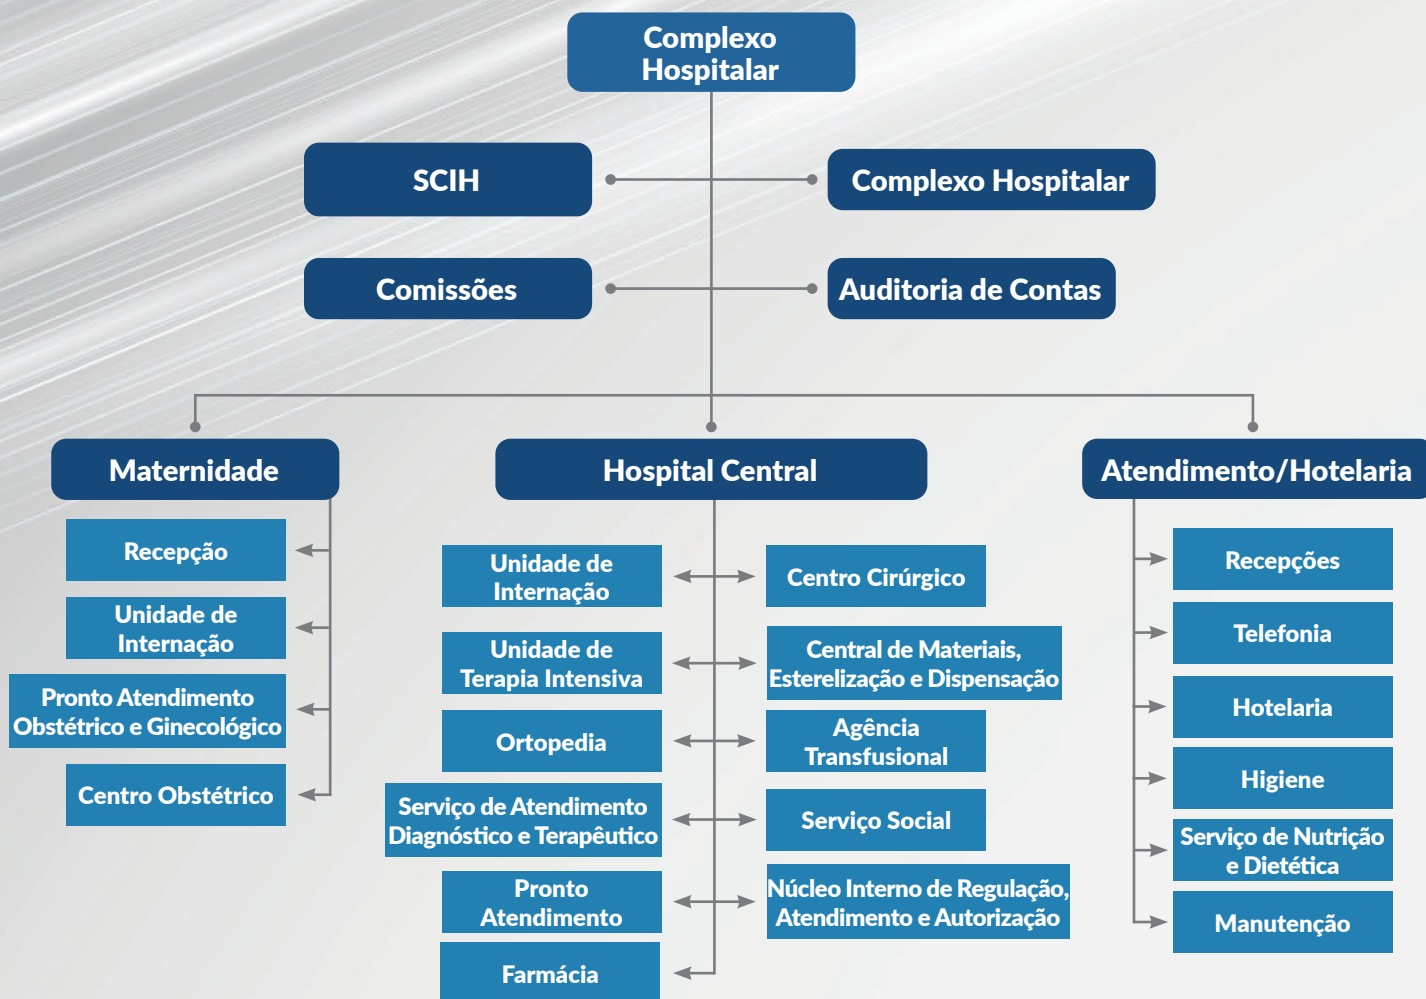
Complexo Hospitalar

SCIH

Complexo Hospitalar

Comissões

Auditoria de Contas

Maternidade

Hospital Central

Atendimento/Hotelaria

Recepção

Unidade de Internação

Pronto Atendimento Obstétrico e Ginecológico

Centro Obstétrico

Unidade de Internação

Centro Cirúrgico

Unidade de Terapia Intensiva

Central de Materiais, Esterelização e Dispensação

Ortopedia

Agência Transfusional

Serviço de Atendimento Diagnóstico e Terapêutico

Serviço Social

Pronto Atendimento

Núcleo Interno de Regulação, Atendimento e Autorização

Farmácia

Recepções

Telefonia

Hotelaria

Higiene

Serviço de Nutrição e Dietética

Manutenção